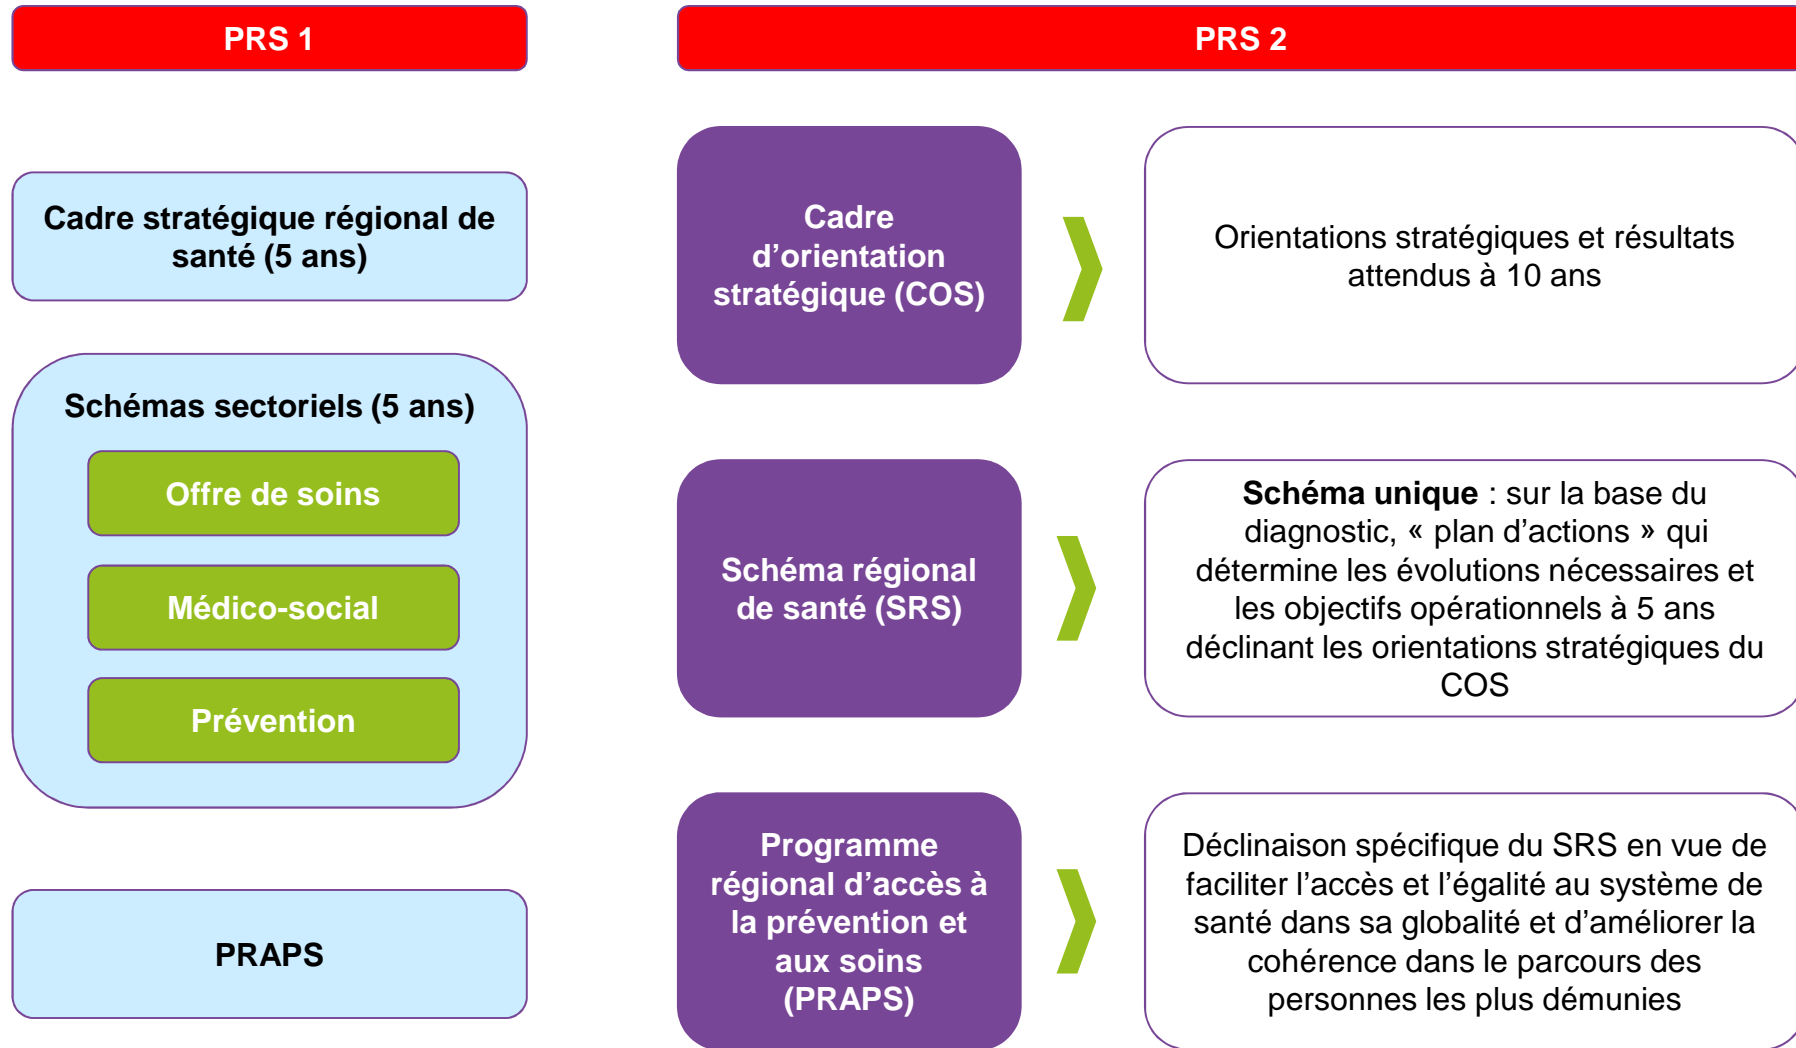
PRS 1

Cadre stratégique régional de santé (5 ans)

Schémas sectoriels (5 ans)

Offre de soins

Médico-social

Prévention

PRAPS

PRS 2

Cadre d'orientation stratégique (COS)

Orientations stratégiques et résultats attendus à 10 ans

Schéma régional de santé (SRS)

**Schéma unique** : sur la base du diagnostic, « plan d'actions » qui détermine les évolutions nécessaires et les objectifs opérationnels à 5 ans déclinant les orientations stratégiques du COS

Programme régional d'accès à la prévention et aux soins (PRAPS)

Déclinaison spécifique du SRS en vue de faciliter l'accès et l'égalité au système de santé dans sa globalité et d'améliorer la cohérence dans le parcours des personnes les plus démunies